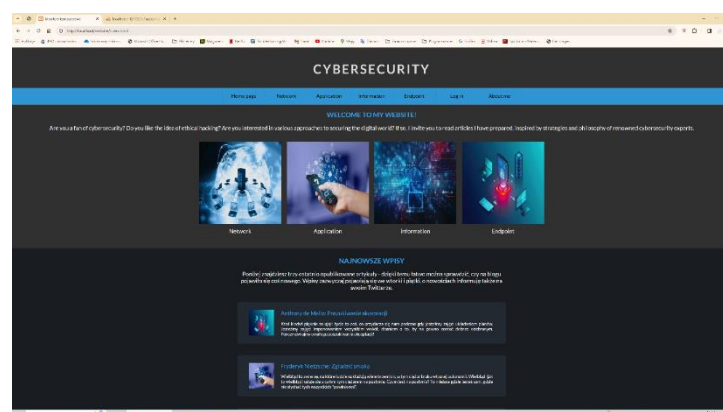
CYBERSECURITY

Home page Network Application Information Endpoint Log in About me

WELCOME TO MY WEBSITE!

Are you a fan of cybersecurity? Do you like the idea of ethical hacking? Are you interested in various approaches to securing the digital world? If so, I invite you to read articles I have prepared, inspired by strategies and philosophy of renowned cybersecurity experts.

Network

Application

Information

Endpoint

NAJNOWSZE WPISY

Poniżej znajdziesz trzy ostatnio opublikowane artykuły - dzięki temu łatwo możesz sprawdzić, czy na blogu pojawiło się coś nowego. Więcej nowych artykułów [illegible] informacji także na moim Twitterze.

Anthony de Mello: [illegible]

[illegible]

Fryderyk Nietzsche: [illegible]

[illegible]